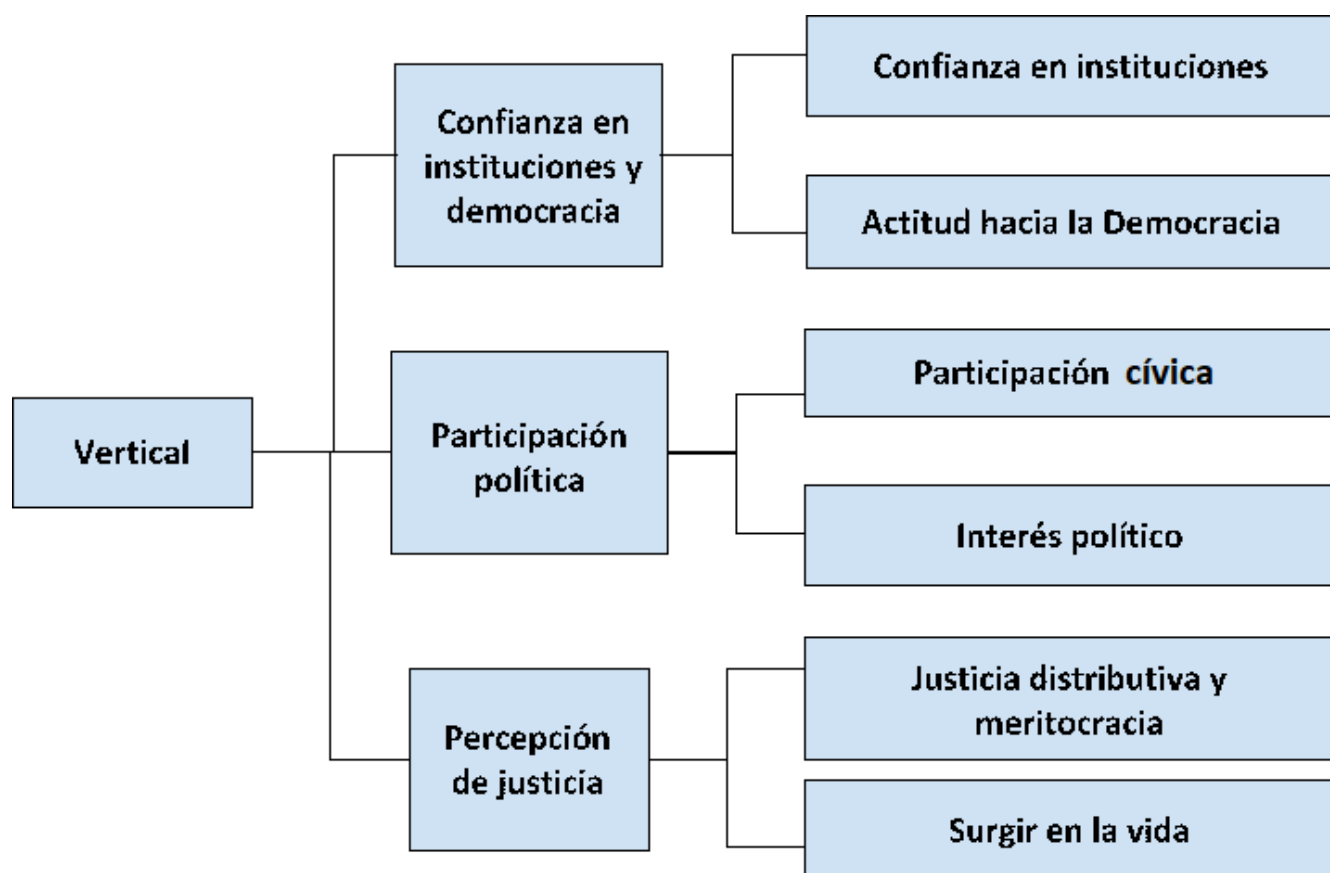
Vertical

Confianza en instituciones y democracia

Confianza en instituciones

Actitud hacia la Democracia

Participación política

Participación  cívica

Interés político

Percepción de justicia

Justicia distributiva y meritocracia

Surgir en la vida